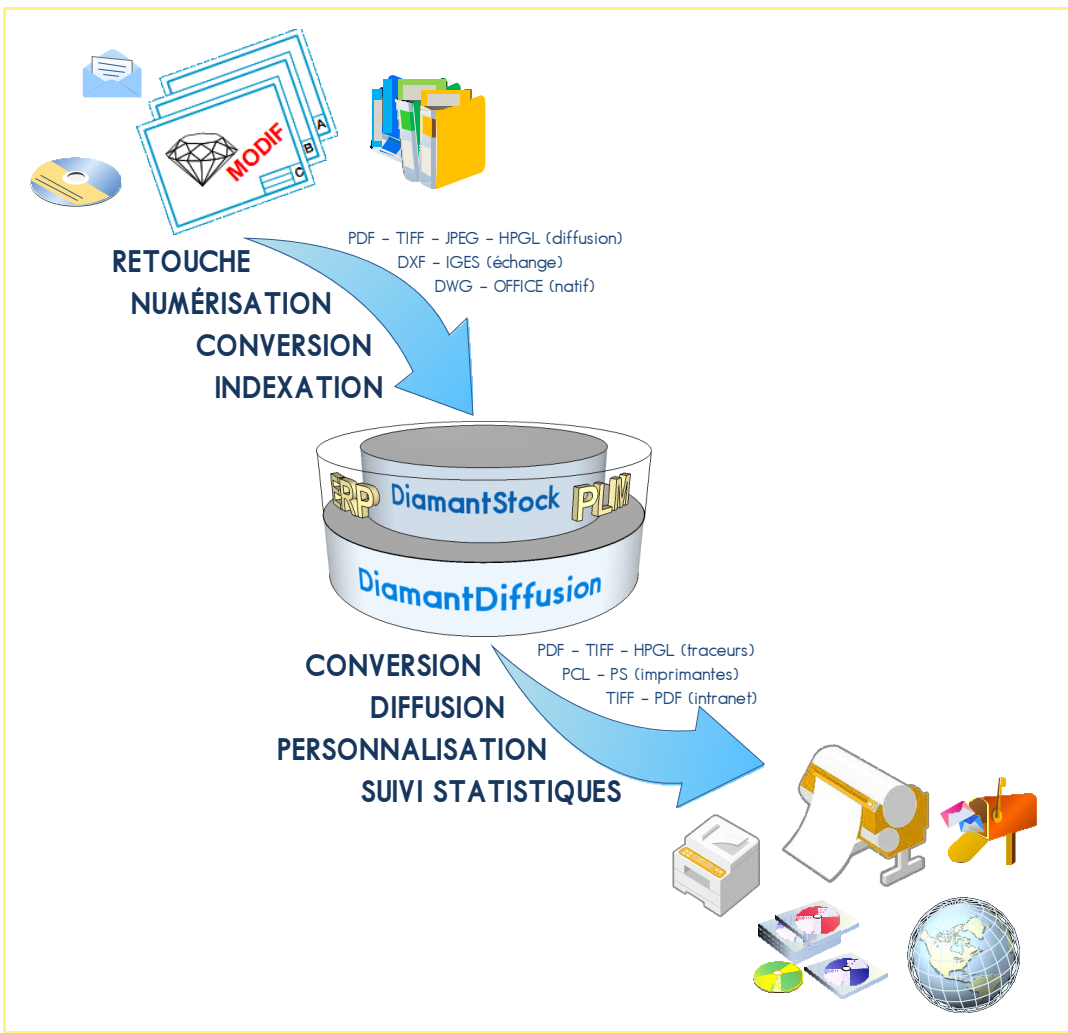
MODIF
A
B
C

PDF – TIFF – JPEG – HPGL (diffusion)
DXF – IGES (échange)
DWG – OFFICE (natif)

RETOUCHE
NUMÉRISATION
CONVERSION
INDEXATION

ERP
DiamantStock
PLM
DiamantDiffusion

PDF – TIFF – HPGL (traceurs)
PCL – PS (imprimantes)
TIFF – PDF (intranet)

CONVERSION
DIFFUSION
PERSONNALISATION
SUIVI STATISTIQUES